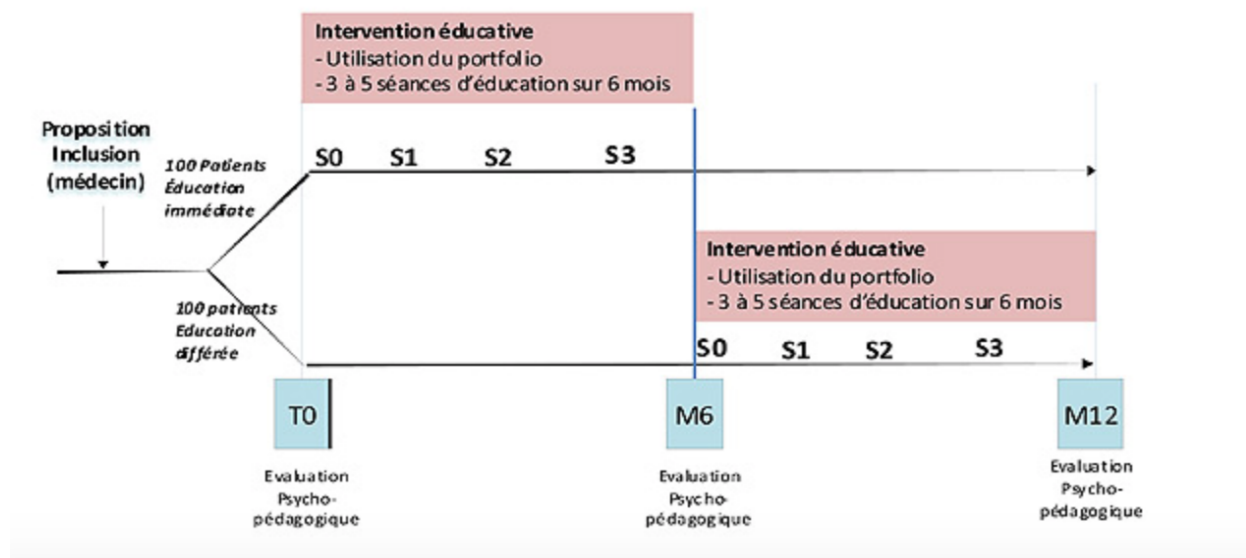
Intervention éducative
- Utilisation du portfolio
- 3 à 5 séances d'éducation sur 6 mois

Proposition Inclusion (médecin)

100 Patients Éducation immédiate

S0 S1 S2 S3

Intervention éducative
- Utilisation du portfolio
- 3 à 5 séances d'éducation sur 6 mois

100 patients Education différée

S0 S1 S2 S3

T0

Evaluation Psycho-pédagogique

M6

Evaluation Psycho-pédagogique

M12

Evaluation Psycho-pédagogique